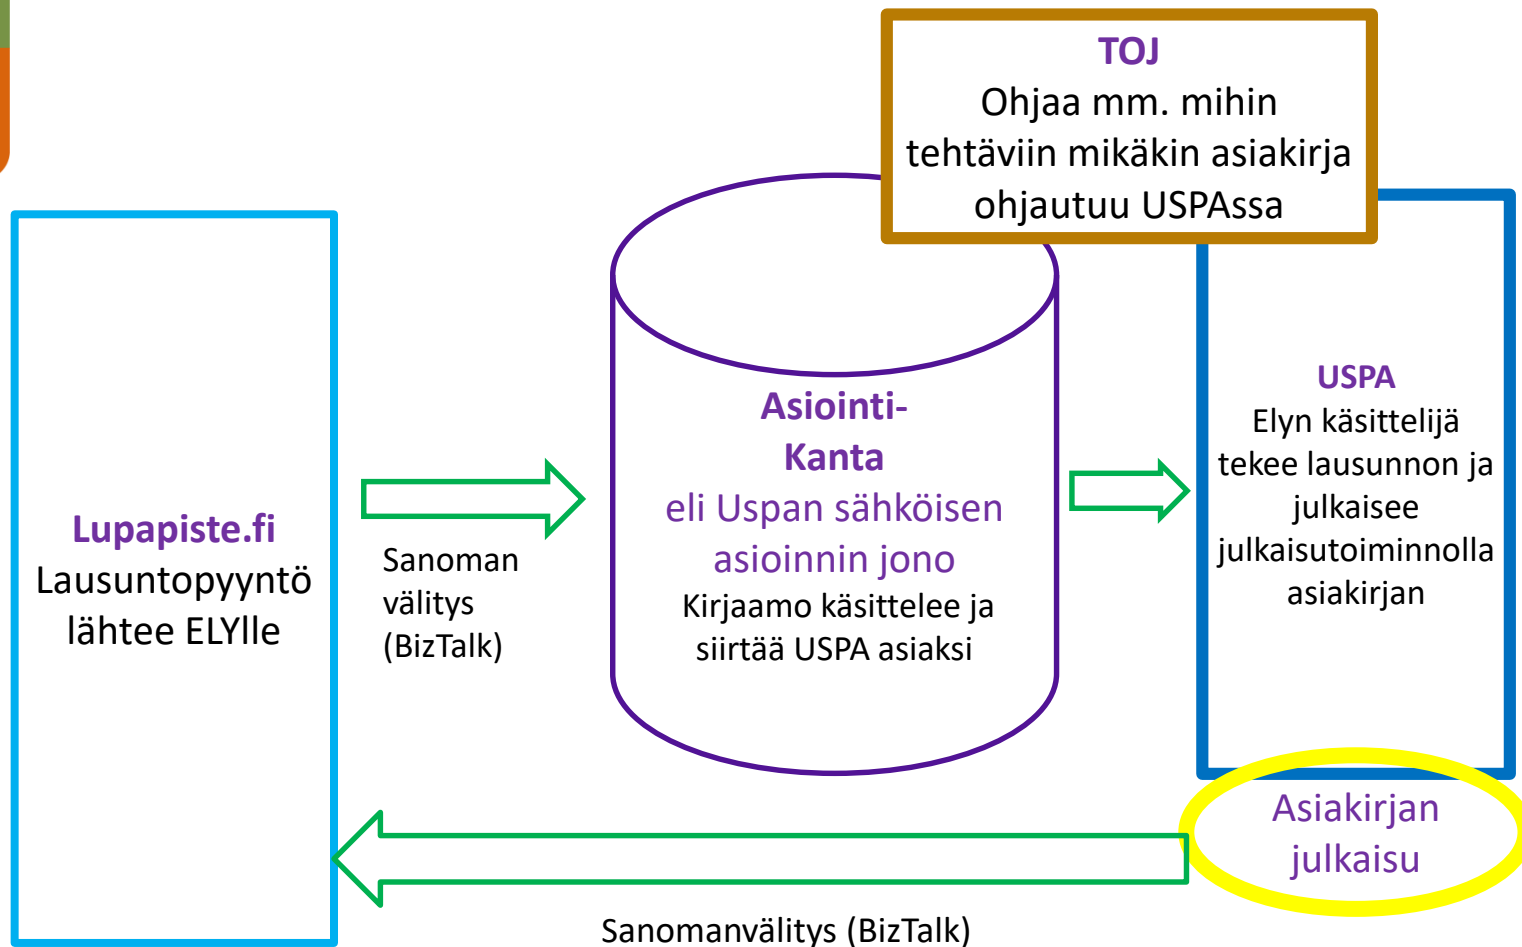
TOJ
Ohjaa mm. mihin tehtäviin mikäkin asiakirja ohjautuu USPAssa

Lupapiste.fi
Lausuntopyyntö lähtee ELYlle

Sanoman välitys (BizTalk)

Asiointi-Kanta
eli Uspan sähköisen asioinnin jono
Kirjaamo käsittelee ja siirtää USPA asiaksi

USPA
Elyn käsittelijä tekee lausunnon ja julkaisee julkaisutoiminnolla asiakirjan

Asiakirjan julkaisu

Sanomanvälitys (BizTalk)